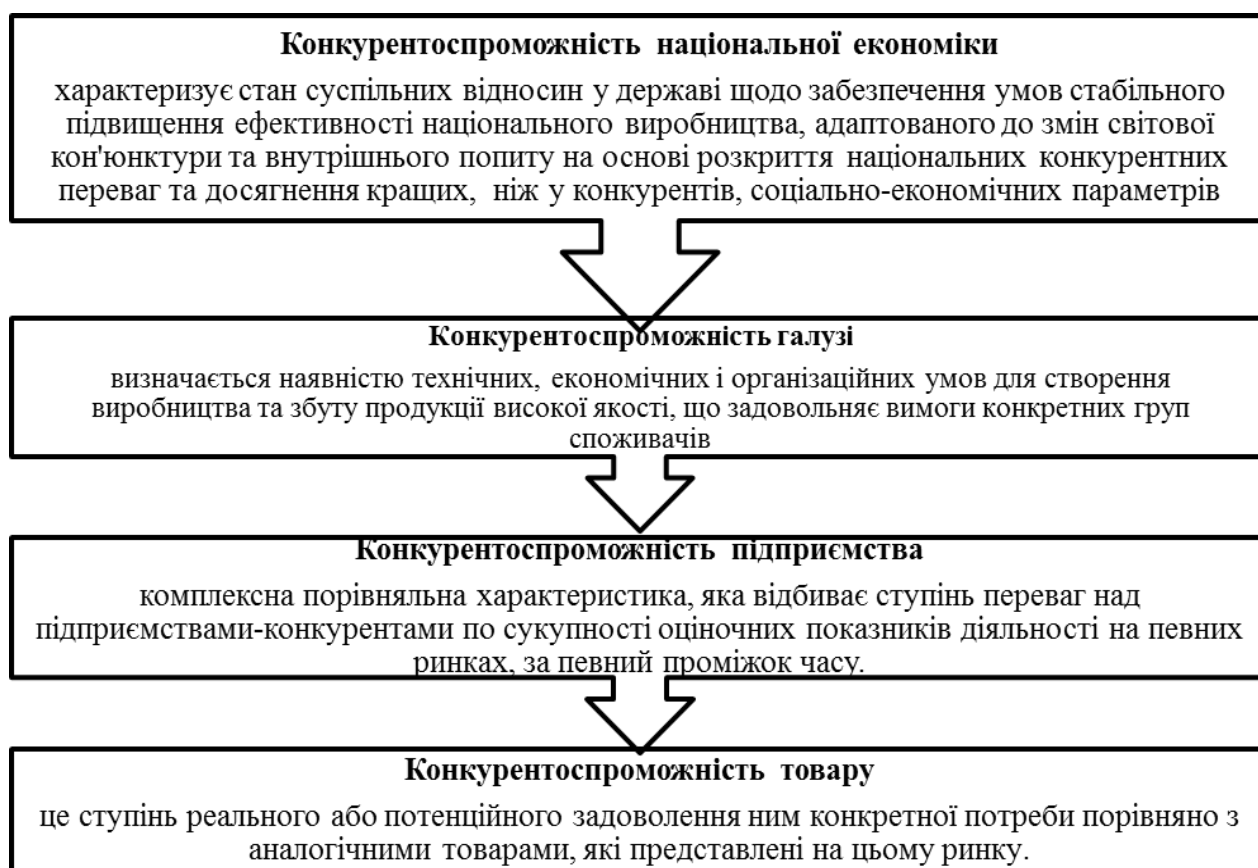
Конкурентоспроможність національної економіки

характеризує стан суспільних відносин у державі щодо забезпечення умов стабільного підвищення ефективності національного виробництва, адаптованого до змін світової кон'юнктури та внутрішнього попиту на основі розкриття національних конкурентних переваг та досягнення кращих, ніж у конкурентів, соціально-економічних параметрів

Конкурентоспроможність галузі

визначається наявністю технічних, економічних і організаційних умов для створення виробництва та збуту продукції високої якості, що задовольняє вимоги конкретних груп споживачів

Конкурентоспроможність підприємства

комплексна порівняльна характеристика, яка відбиває ступінь переваг над підприємствами-конкурентами по сукупності оціночних показників діяльності на певних ринках, за певний проміжок часу.

Конкурентоспроможність товару

це ступінь реального або потенційного задоволення ним конкретної потреби порівняно з аналогічними товарами, які представлені на цьому ринку.